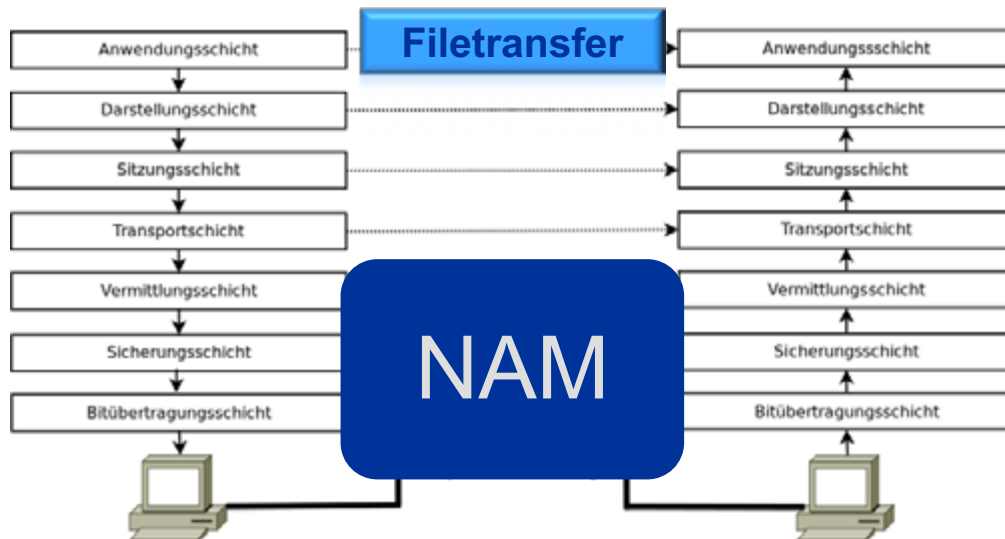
Filetransfer

Anwendungsschicht
Darstellungsschicht
Sitzungsschicht
Transportschicht
Vermittlungsschicht
Sicherungsschicht
Bitübertragungsschicht

NAM

Anwendungsschicht
Darstellungsschicht
Sitzungsschicht
Transportschicht
Vermittlungsschicht
Sicherungsschicht
Bitübertragungsschicht